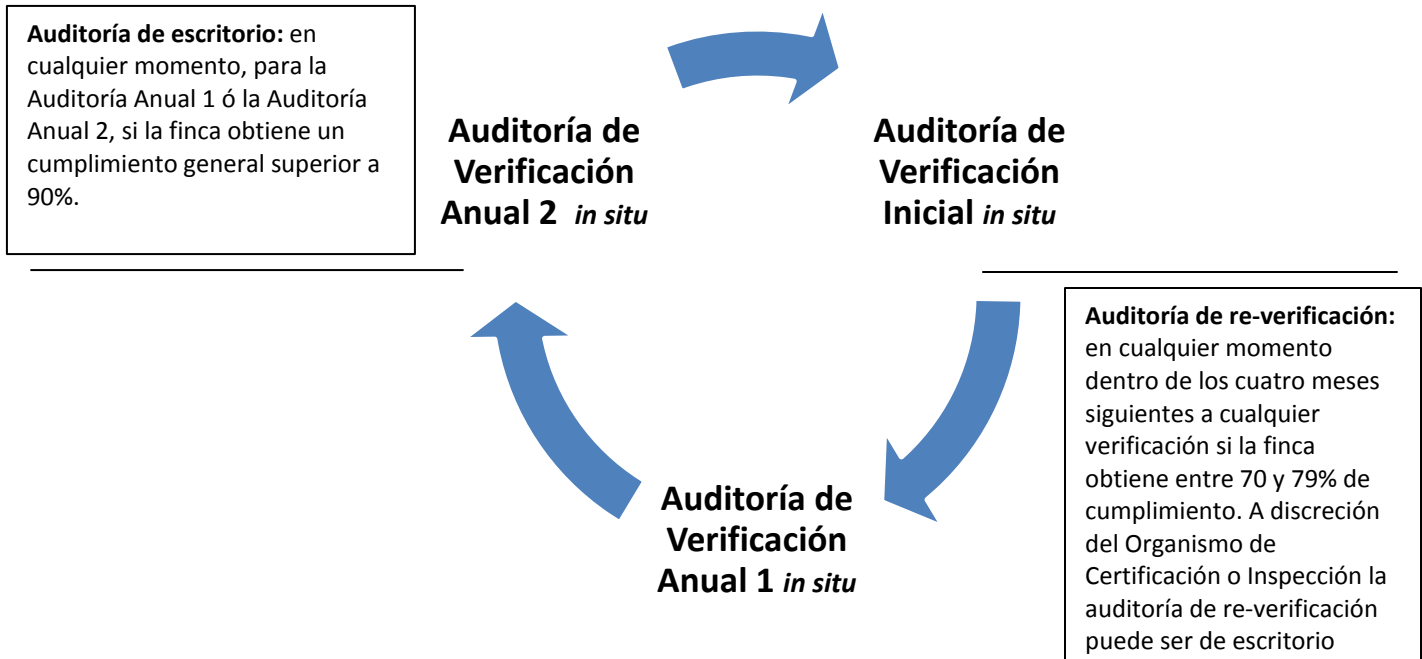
**Auditoría de escritorio:** en cualquier momento, para la Auditoría Anual 1 ó la Auditoría Anual 2, si la finca obtiene un cumplimiento general superior a 90%.

**Auditoría de Verificación Anual 2** ***in situ***

**Auditoría de Verificación Inicial** ***in situ***

**Auditoría de re-verificación:** en cualquier momento dentro de los cuatro meses siguientes a cualquier verificación si la finca obtiene entre 70 y 79% de cumplimiento. A discreción del Organismo de Certificación o Inspección la auditoría de re-verificación puede ser de escritorio

**Auditoría de Verificación Anual 1** ***in situ***